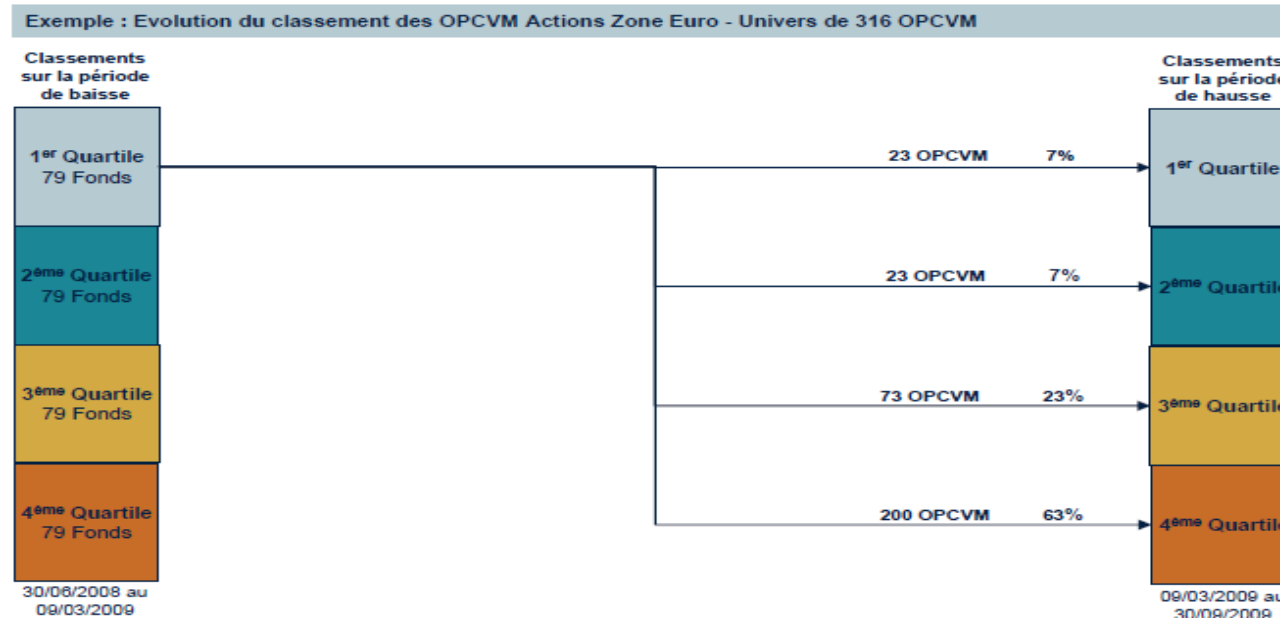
Exemple : Evolution du classement des OPCVM Actions Zone Euro - Univers de 316 OPCVM

Classements sur la période de baisse

1$^{er}$ Quartile 79 Fonds

2$^{ème}$ Quartile 79 Fonds

3$^{ème}$ Quartile 79 Fonds

4$^{ème}$ Quartile 79 Fonds

30/06/2008 au 09/03/2009

23 OPCVM 7%

23 OPCVM 7%

73 OPCVM 23%

200 OPCVM 63%

Classements sur la périod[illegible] de hausse

1$^{er}$ Quartile

2$^{ème}$ Quartil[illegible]

3$^{ème}$ Quartil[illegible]

4$^{ème}$ Quartil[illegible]

09/03/2009 au 30/09/2009